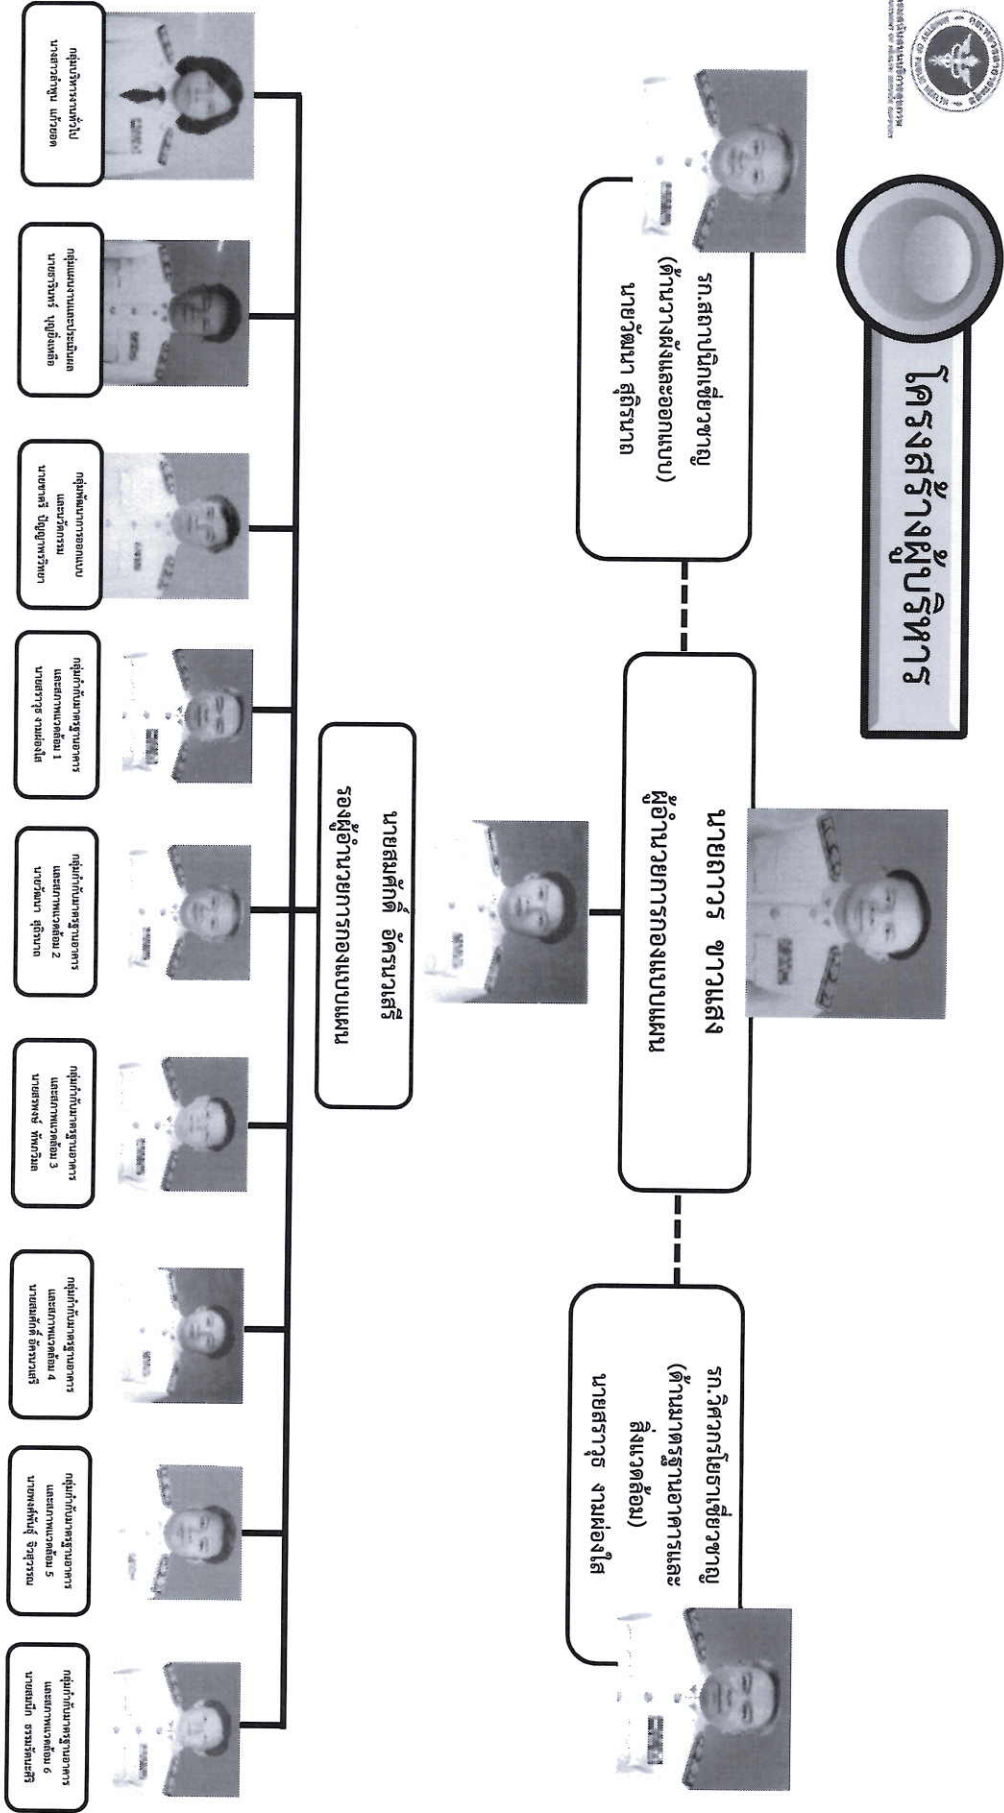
โครงสร้างผู้บริหาร

รก.สถาปนิกเชี่ยวชาญ (ด้านวางผังและออกแบบ) นายวัฒนา สุริยนาถ

นายถาวร ขาวแสง ผู้อำนวยการกองแบบแผน

รก.วิศวกรโยธาเชี่ยวชาญ (ด้านมาตรฐานอาคารและสิ่งแวดล้อม) นายสราวุธ งามผ่องใส

นายสมศักดิ์ อัครนาเสรี รองผู้อำนวยการกองแบบแผน

กลุ่มบริหารงานทั่วไป นางสาวลำพูน แก้วยอด

กลุ่มแผนงานและประเมินผล นายจารินทร์ บุญยิ่งเหลือ

กลุ่มพัฒนาการออกแบบและนวัตกรรม นายอาศรี ปัญญาพรหมยศ

กลุ่มกำกับมาตรฐานอาคารและสภาพแวดล้อม 1 นายสราวุธ งามผ่องใส

กลุ่มกำกับมาตรฐานอาคารและสภาพแวดล้อม 2 นายวัฒนา สุริยนาถ

กลุ่มกำกับมาตรฐานอาคารและสภาพแวดล้อม 3 นายสมพงษ์ ทัพวิมล

กลุ่มกำกับมาตรฐานอาคารและสภาพแวดล้อม 4 นายสมศักดิ์ อัครนาเสรี

กลุ่มกำกับมาตรฐานอาคารและสภาพแวดล้อม 5 นายพงศ์พันธ์ จิตสุวรรณ

กลุ่มกำกับมาตรฐานอาคารและสภาพแวดล้อม 6 นายธนากร ธรรมเจริญ